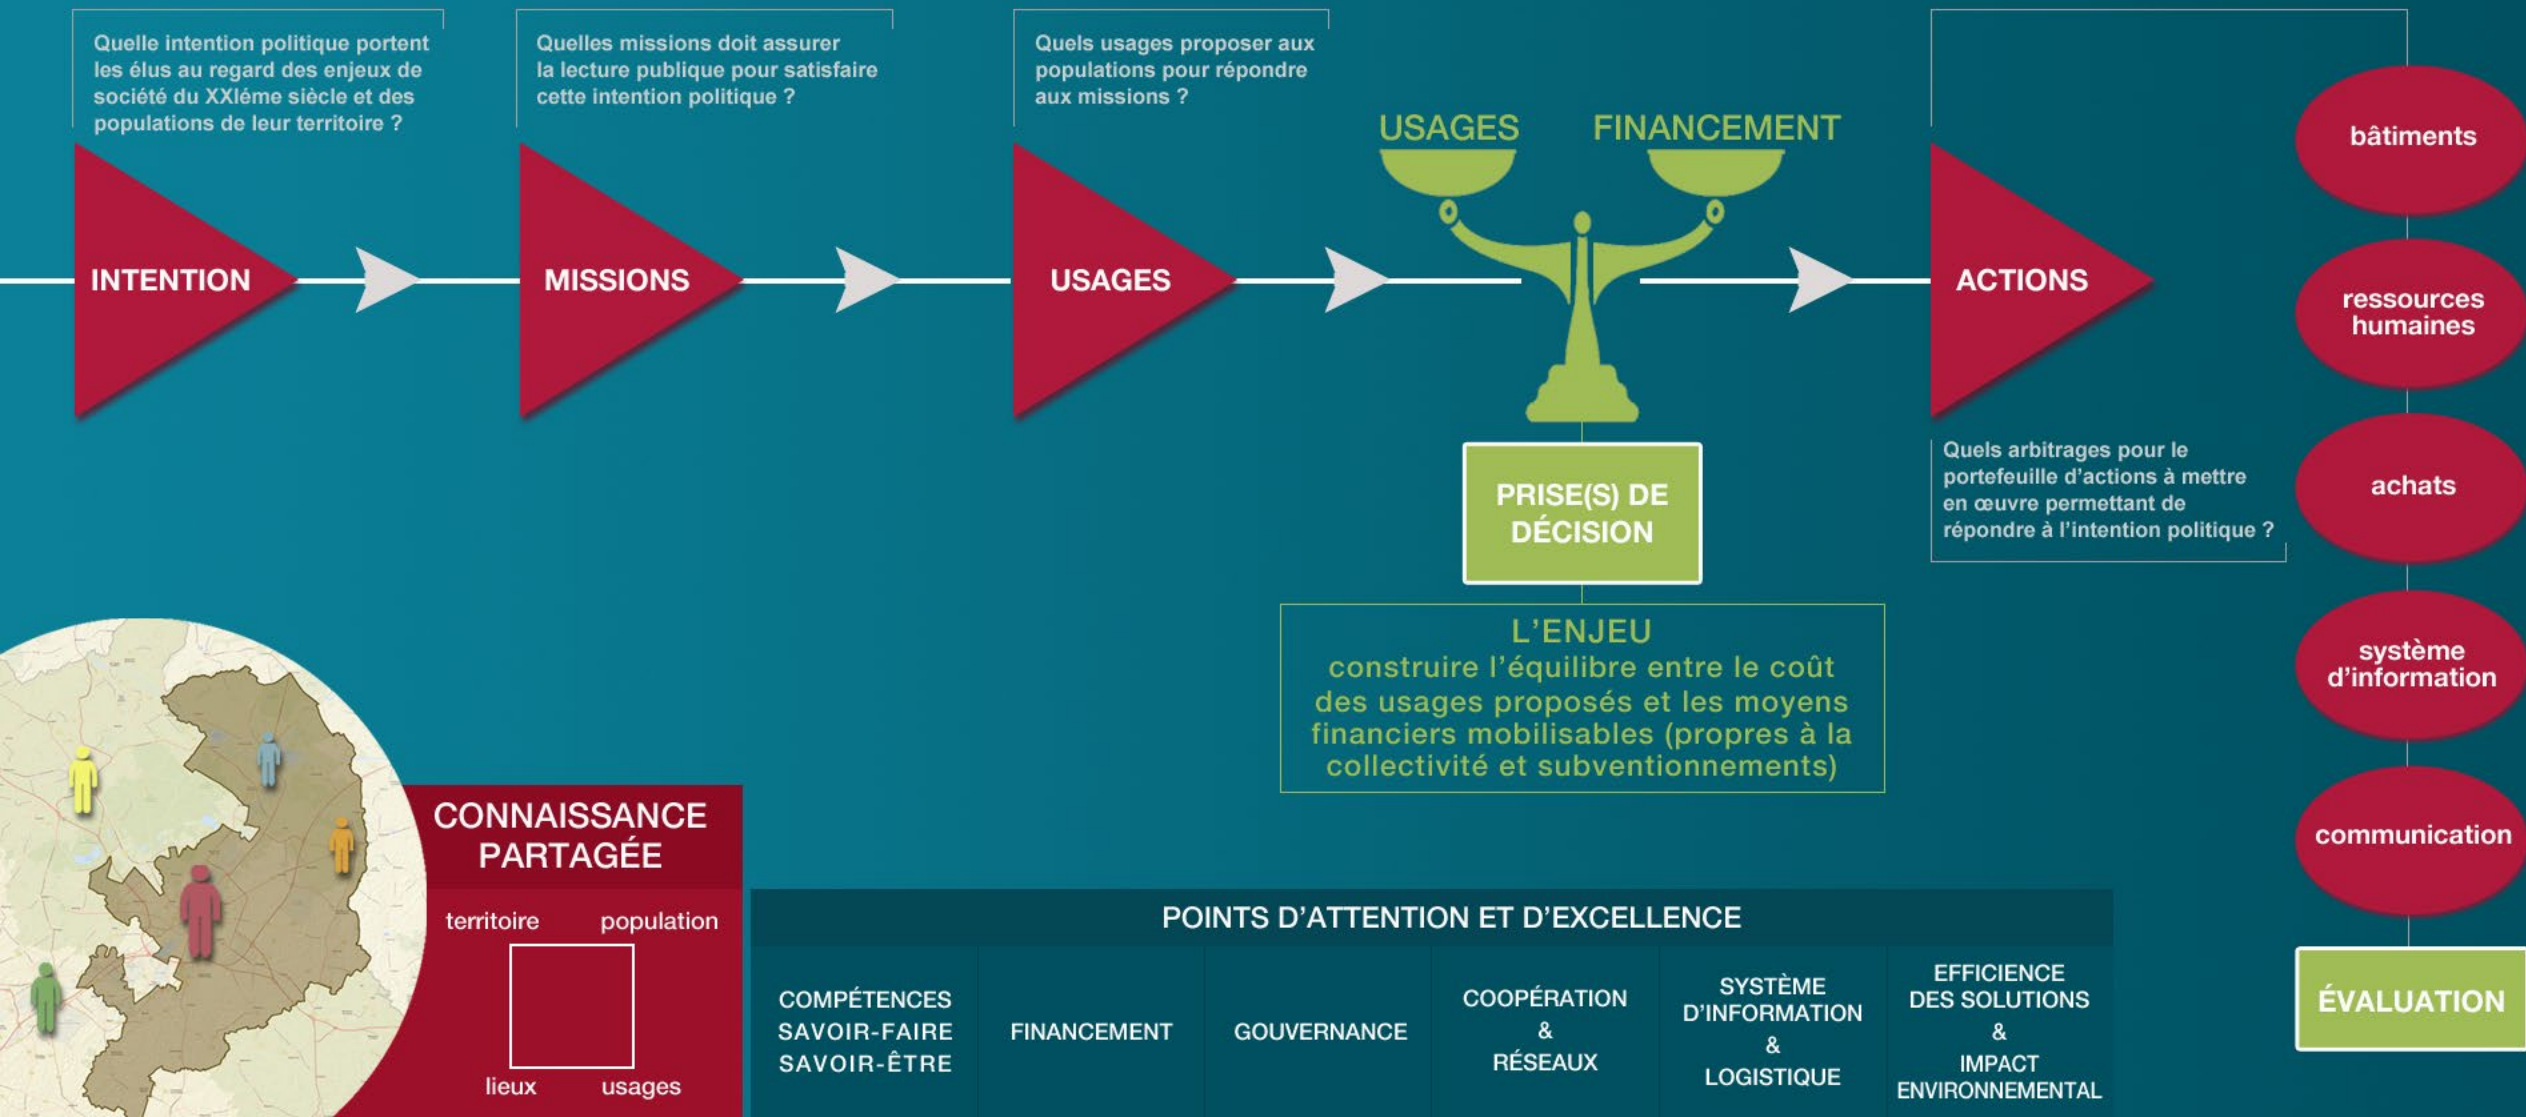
Quelle intention politique portent les élus au regard des enjeux de société du XXIème siècle et des populations de leur territoire ?

Quelles missions doit assurer la lecture publique pour satisfaire cette intention politique ?

Quels usages proposer aux populations pour répondre aux missions ?

USAGES FINANCEMENT

INTENTION

MISSIONS

USAGES

ACTIONS

bâtiments

ressources humaines

achats

système d'information

communication

ÉVALUATION

PRISE(S) DE DÉCISION

Quels arbitrages pour le portefeuille d'actions à mettre en œuvre permettant de répondre à l'intention politique ?

L'ENJEU
construire l'équilibre entre le coût des usages proposés et les moyens financiers mobilisables (propres à la collectivité et subventionnements)

CONNAISSANCE PARTAGÉE

territoire population

lieux usages

POINTS D'ATTENTION ET D'EXCELLENCE

| COMPÉTENCES SAVOIR-FAIRE SAVOIR-ÊTRE | FINANCEMENT | GOUVERNANCE | COOPÉRATION & RÉSEAUX | SYSTÈME D'INFORMATION & LOGISTIQUE | EFFICIENCE DES SOLUTIONS & IMPACT ENVIRONNEMENTAL |